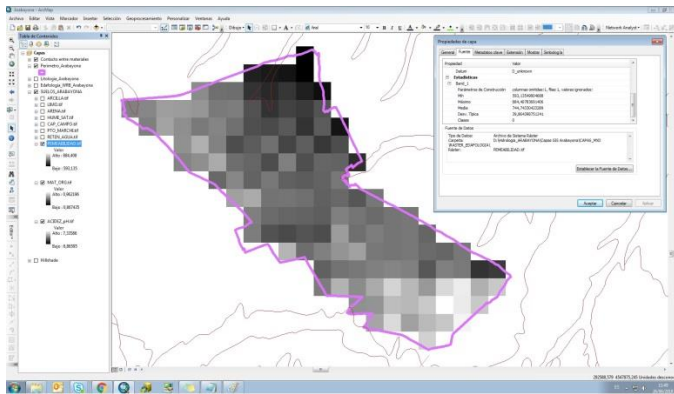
Andalucia - ArcMap

Archivo Editar Vista Marcadores Insertar Selección Geoprocesamiento Personalizar Ventanas Ayuda

Dibujo

Network Analyst

Tabla de Contenidos

Capas
Contacto entre materiales
Perimetro_Andalucia
Litologia_Andalucia
Edafologia_SIRE_Andalucia
SUELOS_ANDALUCIA
ARCILLA.tif
GRAVA.tif
ARENA.tif
HUME_SAT.tif
CAP_CAMPO.tif
PTO_MARCHIT.tif
RETEN_AGUA.tif
PERMEABILIDAD.tif
Valor
Alto : 864,408
Bajo : 593,125

MAT_ORG.tif
Valor
Alto : 3,862386
Bajo : 0,887635

ACIDEZ_pH.tif
Valor
Alto : 7,33586
Bajo : 6,86585

Altitudes

Propiedades de capa

General Fuente Metadatos clave Extensión Mostrar Simbología

Propiedad | Valor
Dataset | D_unknown
Estadísticas
Band_1
Parámetros de Construcción | (columnas omitidas:1, filas: 1, valores ignorados:
Mín | 593,125
Máximo | 864,408
Media | 744,743
Desv. Típica | 56,864
Clases | 0

Fuente de Datos
Tipo de Datos: Archivo de Sistema Ráster
Carpeta: D:\Andalucia_ARANATIONAL\Capas GIS Andalucia\CAPAS_MAD
Ráster: PERMEABILIDAD.tif

Establecer la Fuente de Datos...

Aceptar Cancelar Aplicar

Unidades desconocidas